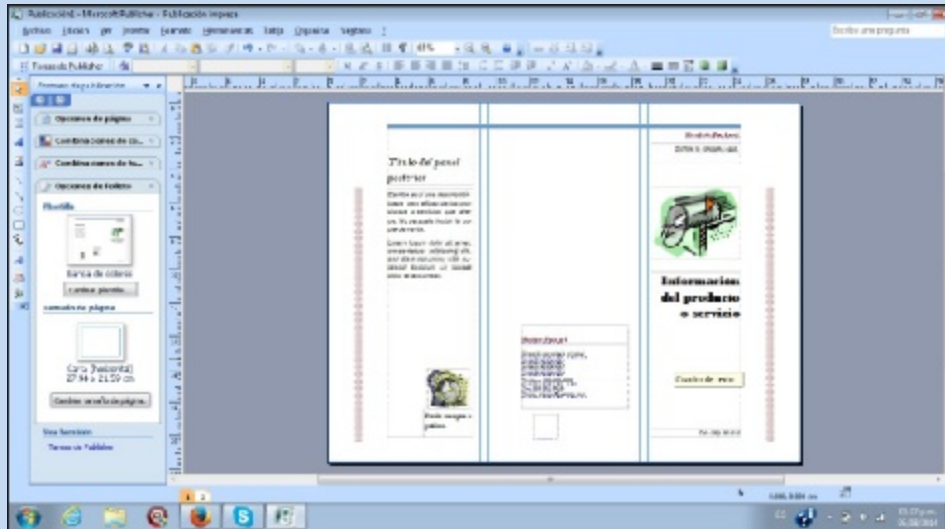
Publicación1 - Microsoft Publisher - Publicación impresa

Archivo Edición Ver Insertar Formato Herramientas Tabla Organizar Ventana ?

Escriba una pregunta

Formato de publicación

Opciones de página

Combinaciones de co...

Combinaciones de fu...

Opciones de folleto

Plantilla

Cambiar plantilla...

Tamaño de página

Carta (horizontal) 27,94 x 21,59 cm

Cambiar tamaño de página...

Título del panel posterior

Información del producto o servicio

Pie de imagen o gráfico.

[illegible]